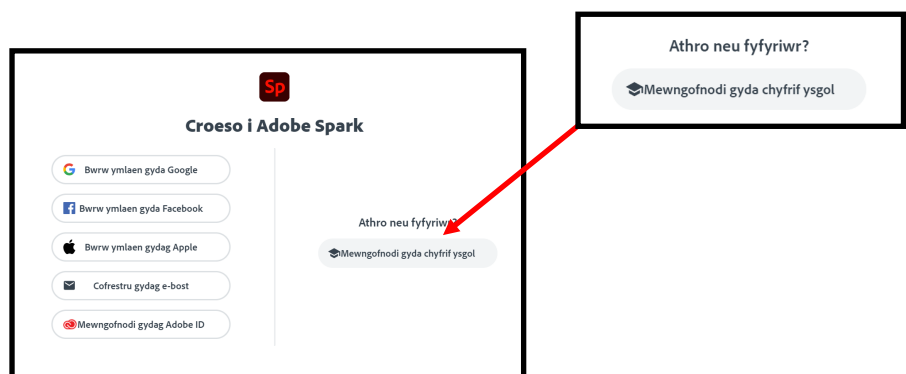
Athro neu fyfyriwr?

Mewngofnodi gyda chyfrif ysgol

Sp

Croeso i Adobe Spark

Bwrw ymlaen gyda Google

Bwrw ymlaen gyda Facebook

Bwrw ymlaen gydag Apple

Cofrestru gydag e-bost

Mewngofnodi gydag Adobe ID

Athro neu fyfyriwr?

Mewngofnodi gyda chyfrif ysgol